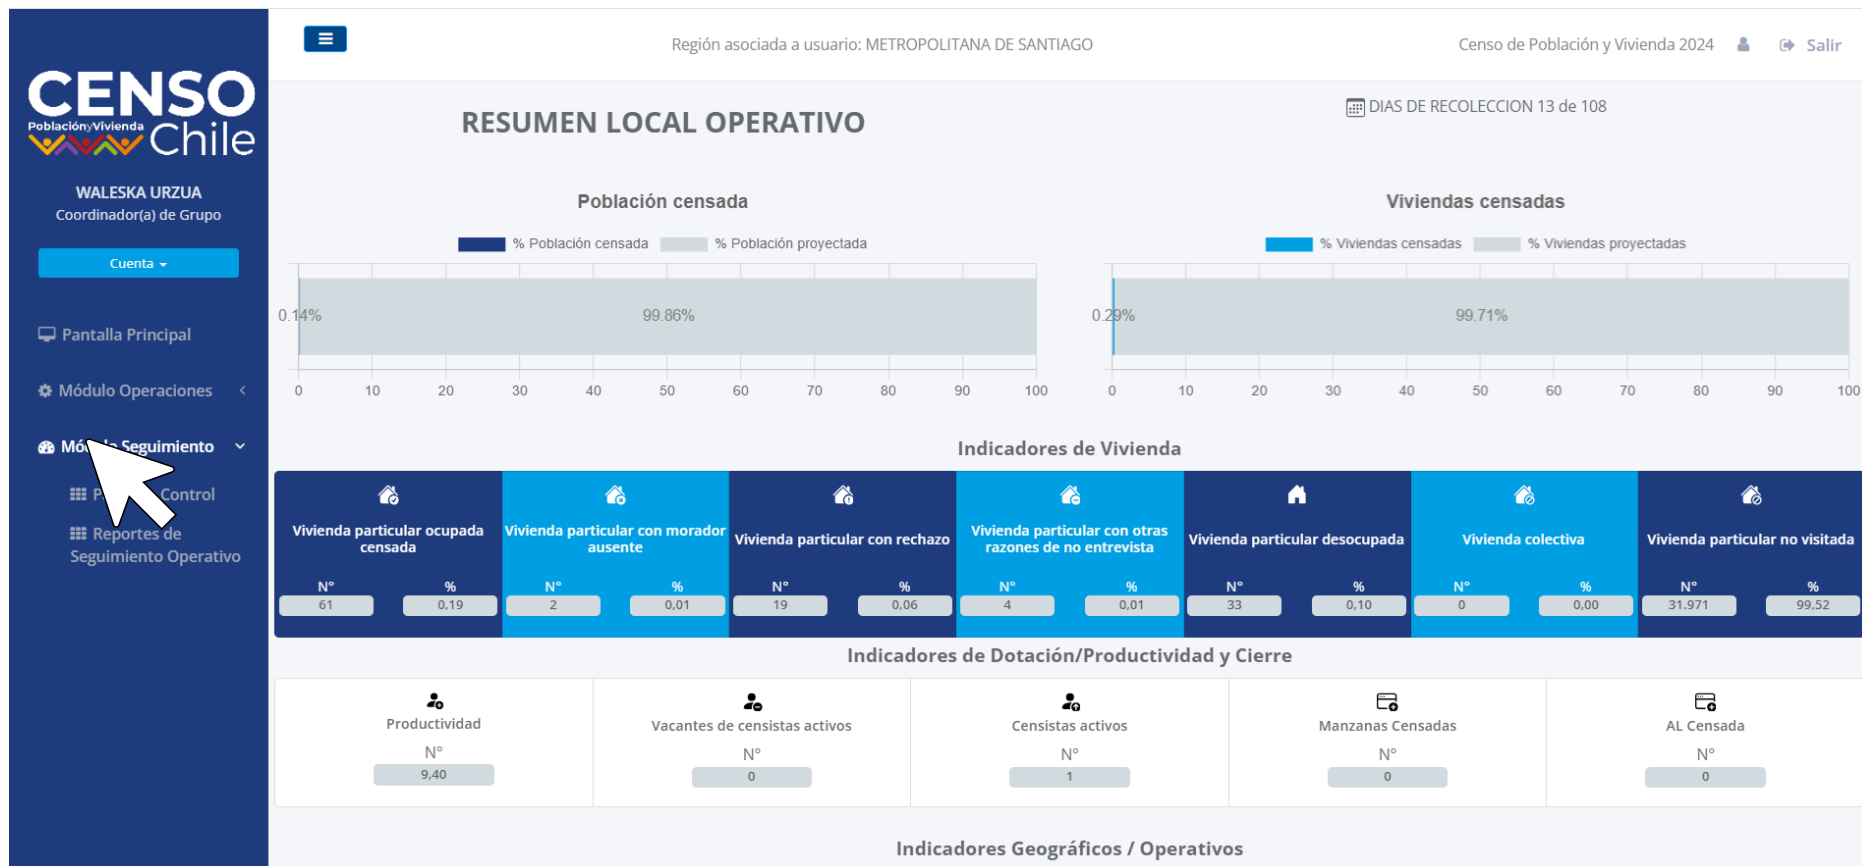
CENSO
PoblaciónyVivienda
Chile

WALESKA URZUA
Coordinador(a) de Grupo

Cuenta

Pantalla Principal

Módulo Operaciones

Mó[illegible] Seguimiento

P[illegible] Control

Reportes de Seguimiento Operativo

Región asociada a usuario: METROPOLITANA DE SANTIAGO

Censo de Población y Vivienda 2024

Salir

RESUMEN LOCAL OPERATIVO

DIAS DE RECOLECCION 13 de 108

Población censada

% Población censada % Población proyectada

0.14% 99.86%

0 10 20 30 40 50 60 70 80 90 100

Viviendas censadas

% Viviendas censadas % Viviendas proyectadas

0.29% 99.71%

0 10 20 30 40 50 60 70 80 90 100

Indicadores de Vivienda

| Vivienda particular ocupada censada | | Vivienda particular con morador ausente | | Vivienda particular con rechazo | | Vivienda particular con otras razones de no entrevista | | Vivienda particular desocupada | | Vivienda colectiva | | Vivienda particular no visitada | |
|---|---|---|---|---|---|---|---|---|---|---|---|---|---|
| N° | % | N° | % | N° | % | N° | % | N° | % | N° | % | N° | % |
| 61 | 0,19 | 2 | 0,01 | 19 | 0,06 | 4 | 0,01 | 33 | 0,10 | 0 | 0,00 | 31.971 | 99,52 |

Indicadores de Dotación/Productividad y Cierre

| Productividad | Vacantes de censistas activos | Censistas activos | Manzanas Censadas | AL Censada |
|---|---|---|---|---|
| N° | N° | N° | N° | N° |
| 9,40 | 0 | 1 | 0 | 0 |

Indicadores Geográficos / Operativos